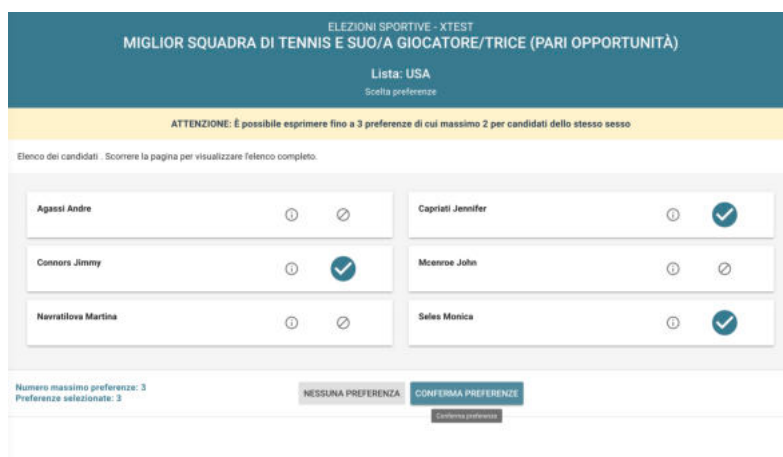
ELEZIONI SPORTIVE - XTEST
MIGLIOR SQUADRA DI TENNIS E SUO/A GIOCATORE/TRICE (PARI OPPORTUNITÀ)

Lista: USA
Scelta preferenze

ATTENZIONE: È possibile esprimere fino a 3 preferenze di cui massimo 2 per candidati dello stesso sesso

Elenco dei candidati . Scorrere la pagina per visualizzare l'elenco completo.

Agassi Andre

Capriati Jennifer

Connors Jimmy

Mcenroe John

Navratilova Martina

Seles Monica

Numero massimo preferenze: 3
Preferenze selezionate: 3

NESSUNA PREFERENZA

CONFERMA PREFERENZE

Conferma preferenze